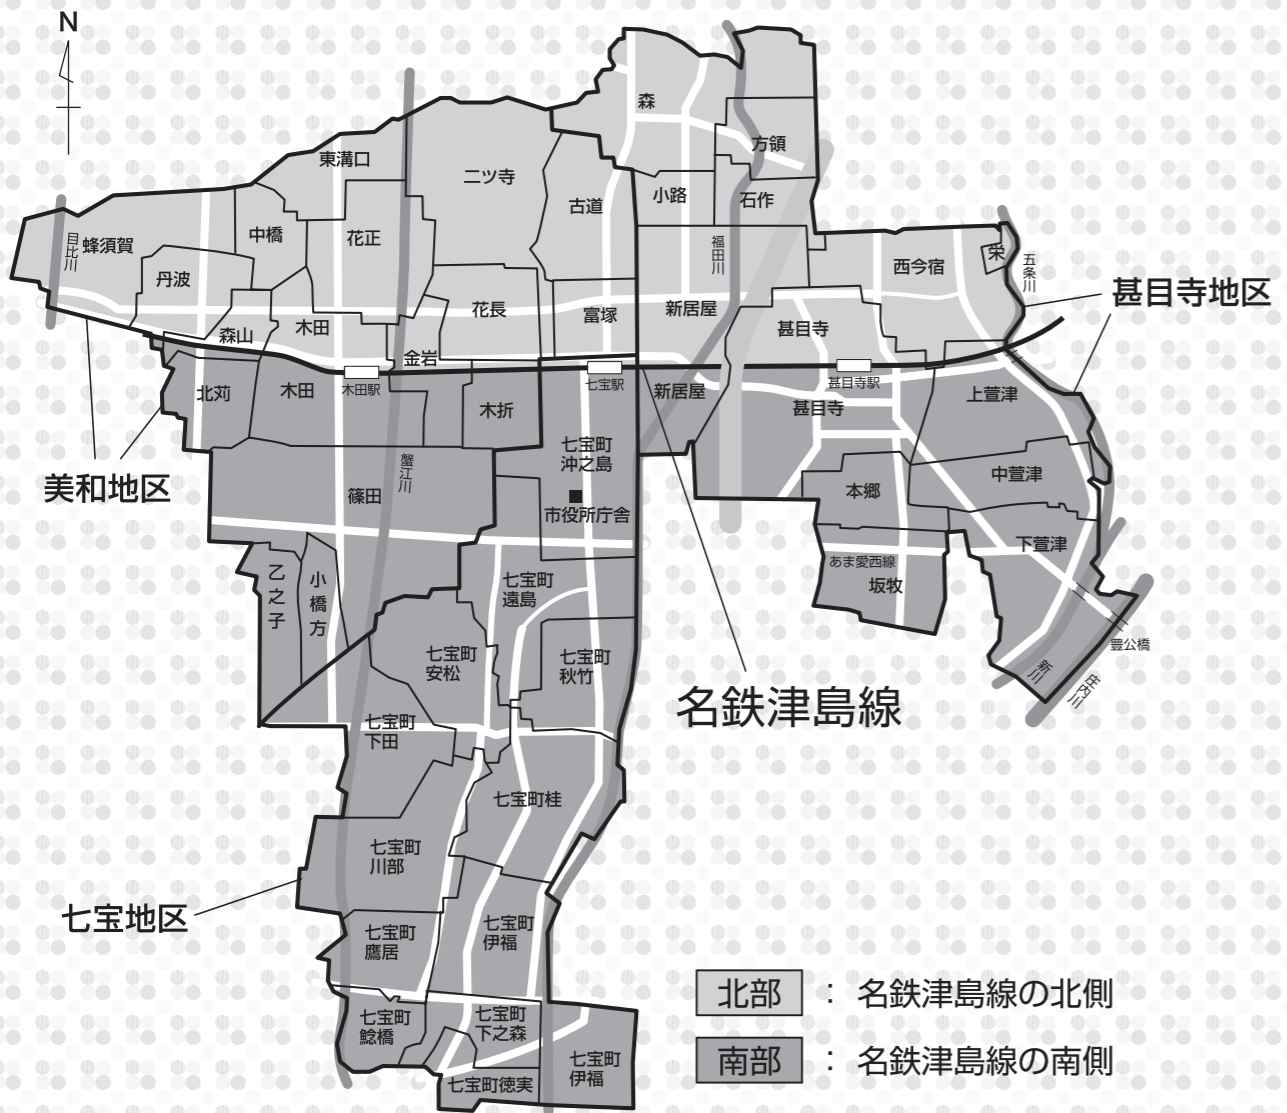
N

森
方領
東溝口
二ツ寺
古道
小路
石作
蜂須賀
中橋
花正
福田川
西今宿
采
五条川
目比川
丹波
甚目寺地区
花長
富塚
新居屋
甚目寺
森山
木田
金岩
北苅
木田
木田駅
七宝駅
新居屋
甚目寺駅
上萱津
木折
甚目寺
七宝町沖之島
市役所庁舎
美和地区
篠田
蟹江川
本郷
中萱津
下萱津
あま愛西線
坂牧
乙之子
小橋方
七宝町遠島
七宝町安松
七宝町秋竹
豊公橋
新川
庄内川
名鉄津島線
七宝町下田
七宝町桂
七宝町川部
七宝地区
七宝町鷹居
七宝町伊福
七宝町鯰橋
七宝町下之森
七宝町伊福
七宝町徳実

北部 ： 名鉄津島線の北側
南部 ： 名鉄津島線の南側